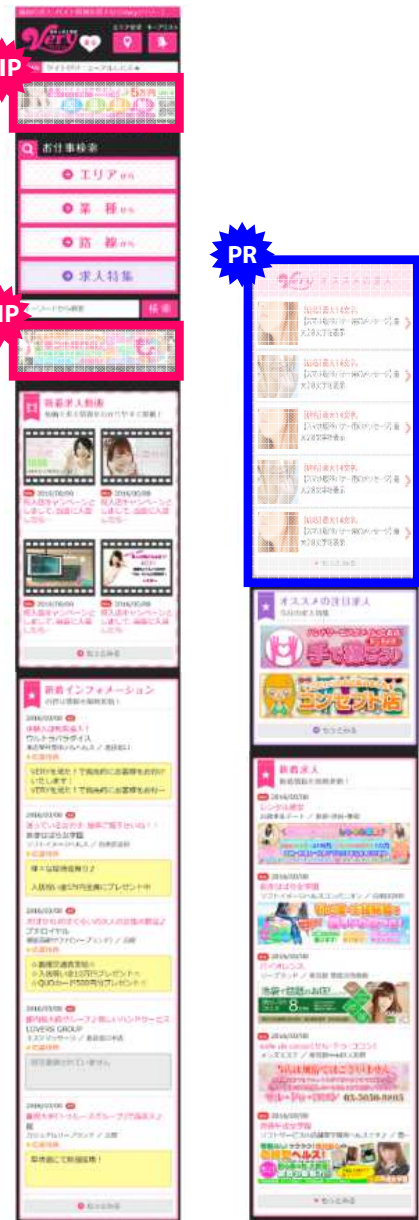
very
IP
お仕事検索
エリア
業種
路線
求人特集
検索
IP
新着求人動画
2016/03/30
2016/03/30
もっと見る
新着インフォメーション
2016/03/30
2016/03/30
2016/03/30
2016/03/30
LOVERS GROUP
2016/03/30
もっと見る
PR
very オススメの求人
オススメの注目求人
手コキ
コンセプト店
もっと見る
新着求人
2016/03/30
2016/03/30
2016/03/30
2016/03/30
8
2016/03/30
03-5030-8985
もっと見る